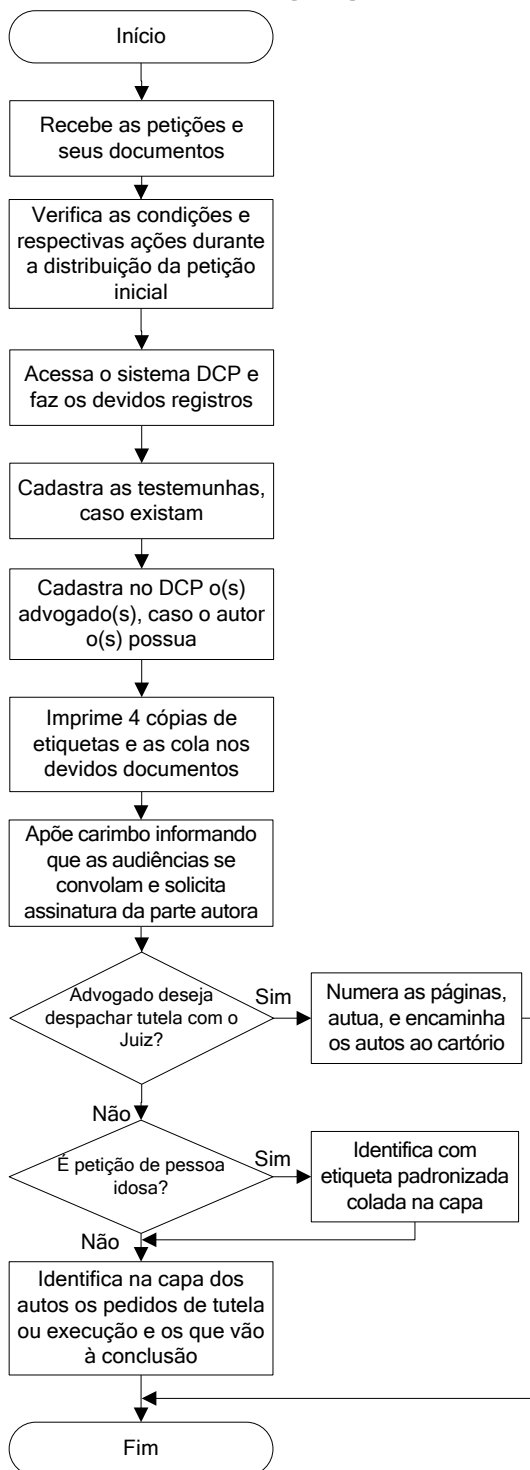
Início

Recebe as petições e seus documentos

Verifica as condições e respectivas ações durante a distribuição da petição inicial

Acessa o sistema DCP e faz os devidos registros

Cadastra as testemunhas, caso existam

Cadastra no DCP o(s) advogado(s), caso o autor o(s) possua

Imprime 4 cópias de etiquetas e as cola nos devidos documentos

Apõe carimbo informando que as audiências se convolam e solicita assinatura da parte autora

Advogado deseja despachar tutela com o Juiz?

Sim

Numera as páginas, autua, e encaminha os autos ao cartório

Não

É petição de pessoa idosa?

Sim

Identifica com etiqueta padronizada colada na capa

Não

Identifica na capa dos autos os pedidos de tutela ou execução e os que vão à conclusão

Fim